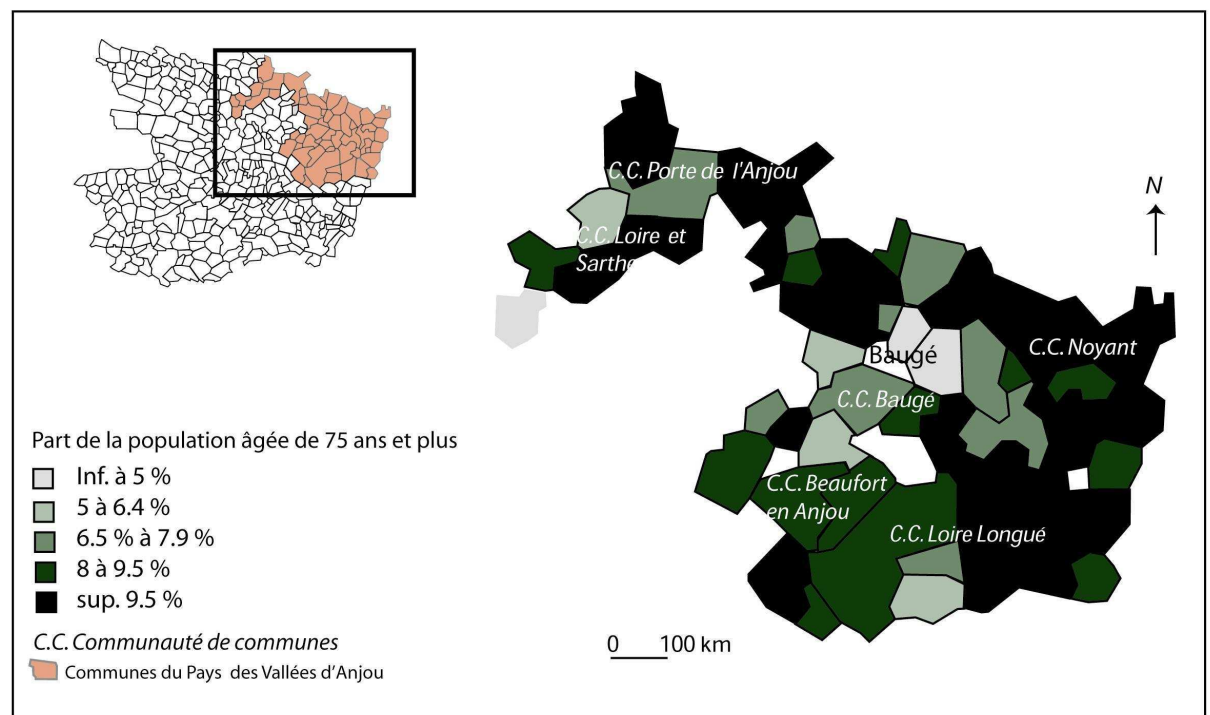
C.C. Porte de l'Anjou

N

C.C. Loire et Sarthe

Baugé

C.C. Noyant

C.C. Baugé

Part de la population âgée de 75 ans et plus

Inf. à 5 %

5 à 6.4 %

6.5 % à 7.9 %

8 à 9.5 %

sup. 9.5 %

C.C. Beaufort en Anjou

C.C. Loire Longué

C.C. Communauté de communes

Communes du Pays des Vallées d'Anjou

0 100 km